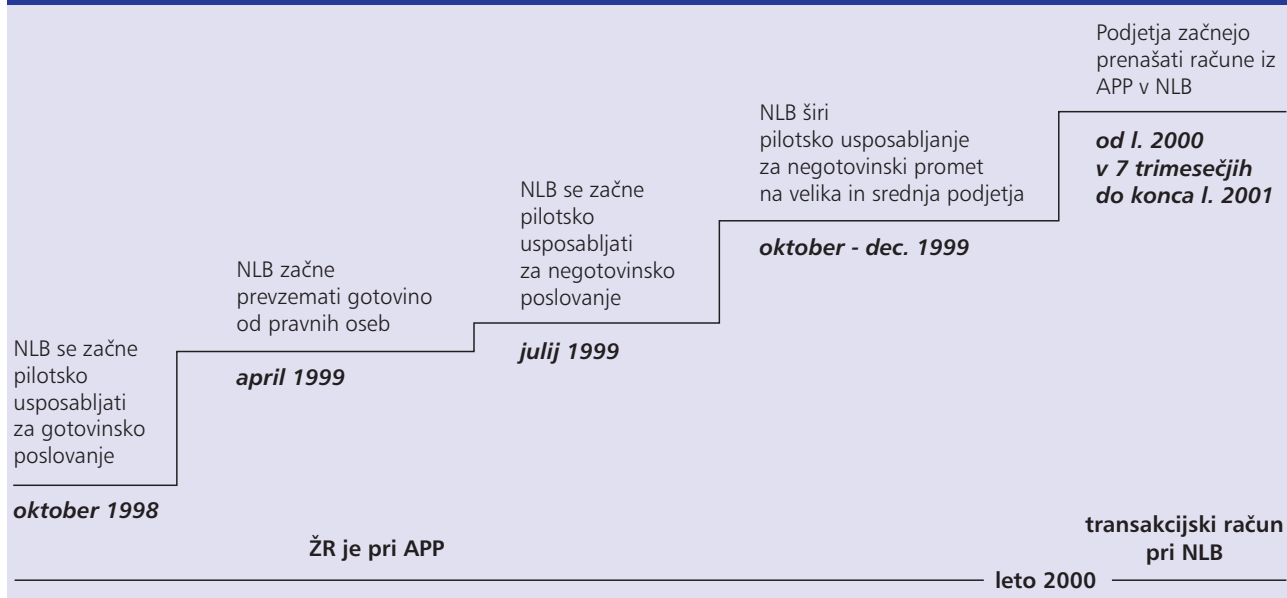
NLB se začne pilotsko usposabljati za gotovinsko poslovanje

oktober 1998

NLB začne prevzemati gotovino od pravnih oseb

april 1999

NLB se začne pilotsko usposabljati za negotovinsko poslovanje

julij 1999

NLB širi pilotsko usposabljanje za negotovinski promet na velika in srednja podjetja

oktober - dec. 1999

Podjetja začnejo prenašati račune iz APP v NLB

od l. 2000 v 7 trimesečjih do konca l. 2001

ŽR je pri APP

transakcijski račun pri NLB

leto 2000